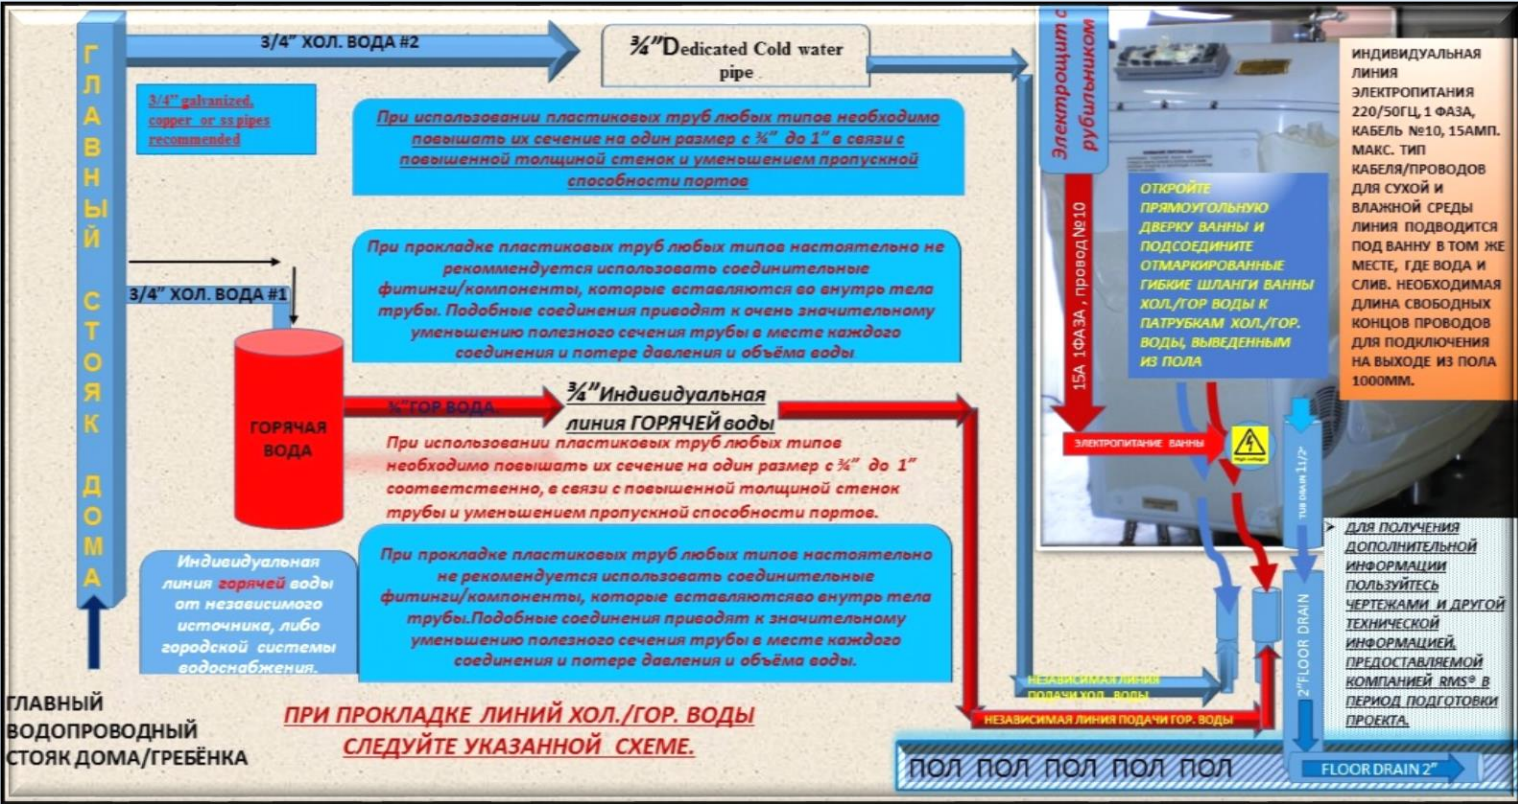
ГЛАВНЫЙ СТОЯК ДОМА

3/4" ХОЛ. ВОДА #2

¾" Dedicated Cold water pipe

3/4" galvanized, copper or ss pipes recommended

При использовании пластиковых труб любых типов необходимо повышать их сечение на один размер с ¾" до 1" в связи с повышенной толщиной стенок и уменьшением пропускной способности портов

При прокладке пластиковых труб любых типов настоятельно не рекомендуется использовать соединительные фитинги/компоненты, которые вставляются во внутрь тела трубы. Подобные соединения приводят к очень значительному уменьшению полезного сечения трубы в месте каждого соединения и потере давления и объёма воды

3/4" ХОЛ. ВОДА #1

ГОРЯЧАЯ ВОДА

¾"ГОР ВОДА

¾" Индивидуальная линия ГОРЯЧЕЙ воды

При использовании пластиковых труб любых типов необходимо повышать их сечение на один размер с ¾" до 1" соответственно, в связи с повышенной толщиной стенок трубы и уменьшением пропускной способности портов.

Индивидуальная линия горячей воды от независимого источника, либо городской системы водоснабжения.

При прокладке пластиковых труб любых типов настоятельно не рекомендуется использовать соединительные фитинги/компоненты, которые вставляютсяо внутрь тела трубы.Подобные соединения приводят к значительному уменьшению полезного сечения трубы в месте каждого соединения и потере давления и объёма воды.

ГЛАВНЫЙ ВОДОПРОВОДНЫЙ СТОЯК ДОМА/ГРЕБЁНКА

ПРИ ПРОКЛАДКЕ ЛИНИЙ ХОЛ./ГОР. ВОДЫ СЛЕДУЙТЕ УКАЗАННОЙ СХЕМЕ.

Электрощит с рубильником

15А 1ФАЗА , провод №10

ОТКРОЙТЕ ПРЯМОУГОЛЬНУЮ ДВЕРКУ ВАННЫ И ПОДСОЕДИНИТЕ ОТМАРКИРОВАННЫЕ ГИБКИЕ ШЛАНГИ ВАННЫ ХОЛ./ГОР ВОДЫ К ПАТРУБКАМ ХОЛ./ГОР. ВОДЫ, ВЫВЕДЕННЫМ ИЗ ПОЛА

ЭЛЕКТРОПИТАНИЕ ВАННЫ

TUB DRAIN 1½"

ИНДИВИДУАЛЬНАЯ ЛИНИЯ ЭЛЕКТРОПИТАНИЯ 220/50ГЦ, 1 ФАЗА, КАБЕЛЬ №10, 15АМП. МАКС. ТИП КАБЕЛЯ/ПРОВОДОВ ДЛЯ СУХОЙ И ВЛАЖНОЙ СРЕДЫ ЛИНИЯ ПОДВОДИТСЯ ПОД ВАННУ В ТОМ ЖЕ МЕСТЕ, ГДЕ ВОДА И СЛИВ. НЕОБХОДИМАЯ ДЛИНА СВОБОДНЫХ КОНЦОВ ПРОВОДОВ ДЛЯ ПОДКЛЮЧЕНИЯ НА ВЫХОДЕ ИЗ ПОЛА 1000ММ.

ДЛЯ ПОЛУЧЕНИЯ ДОПОЛНИТЕЛЬНОЙ ИНФОРМАЦИИ ПОЛЬЗУЙТЕСЬ ЧЕРТЕЖАМИ И ДРУГОЙ ТЕХНИЧЕСКОЙ ИНФОРМАЦИЕЙ, ПРЕДОСТАВЛЯЕМОЙ КОМПАНИЕЙ RMS® В ПЕРИОД ПОДГОТОВКИ ПРОЕКТА.

2"FLOOR DRAIN

НЕЗАВИСИМАЯ ЛИНИЯ ПОДАЧИ ХОЛ. ВОДЫ

НЕЗАВИСИМАЯ ЛИНИЯ ПОДАЧИ ГОР. ВОДЫ

ПОЛ ПОЛ ПОЛ ПОЛ ПОЛ

FLOOR DRAIN 2"